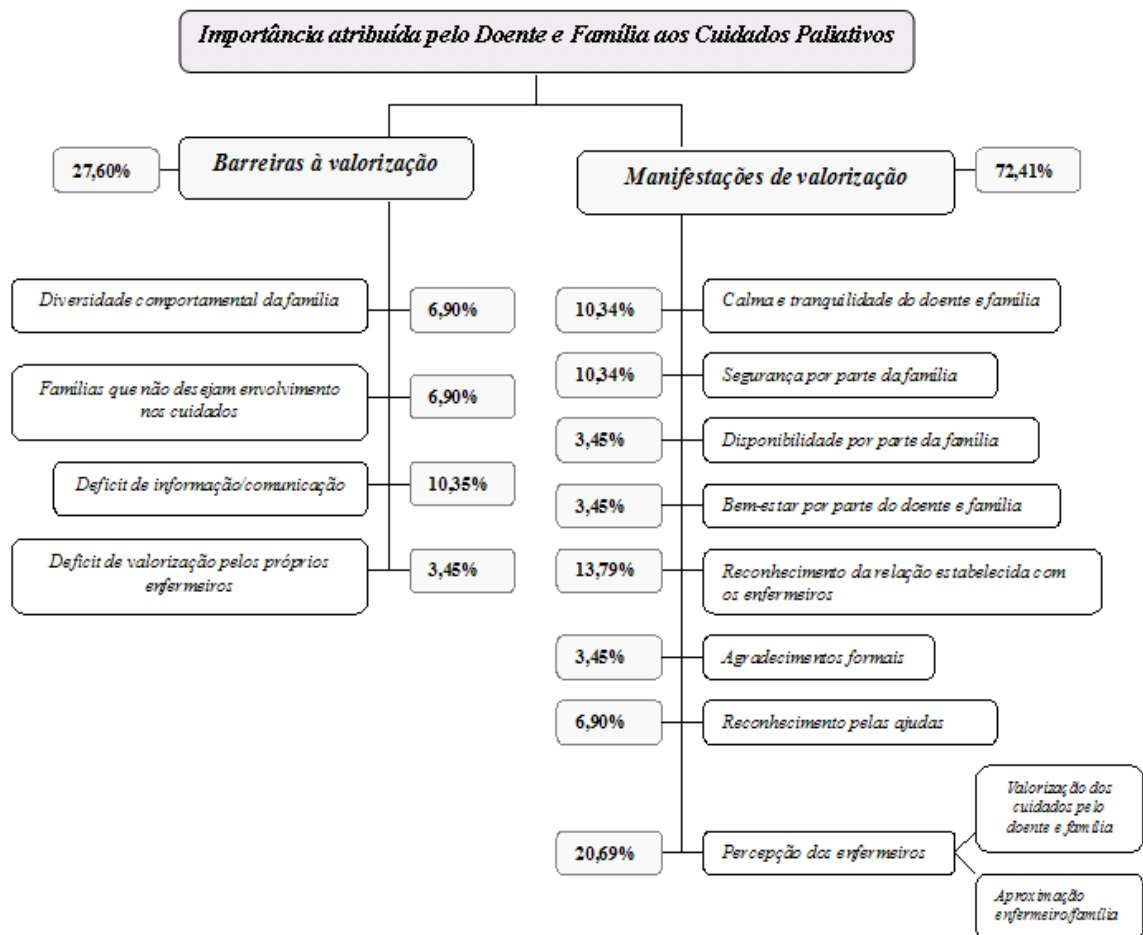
Importância atribuída pelo Doente e Família aos Cuidados Paliativos

27,60%

Barreiras à valorização

Manifestações de valorização

72,41%

Diversidade comportamental da família

6,90%

Famílias que não desejam envolvimento nos cuidados

6,90%

Deficit de informação/comunicação

10,35%

Deficit de valorização pelos próprios enfermeiros

3,45%

10,34%

Calma e tranquilidade do doente e família

10,34%

Segurança por parte da família

3,45%

Disponibilidade por parte da família

3,45%

Bem-estar por parte do doente e família

13,79%

Reconhecimento da relação estabelecida com os enfermeiros

3,45%

Agradecimentos formais

6,90%

Reconhecimento pelas ajudas

20,69%

Percepção dos enfermeiros

Valorização dos cuidados pelo doente e família

Aproximação enfermeiro/família